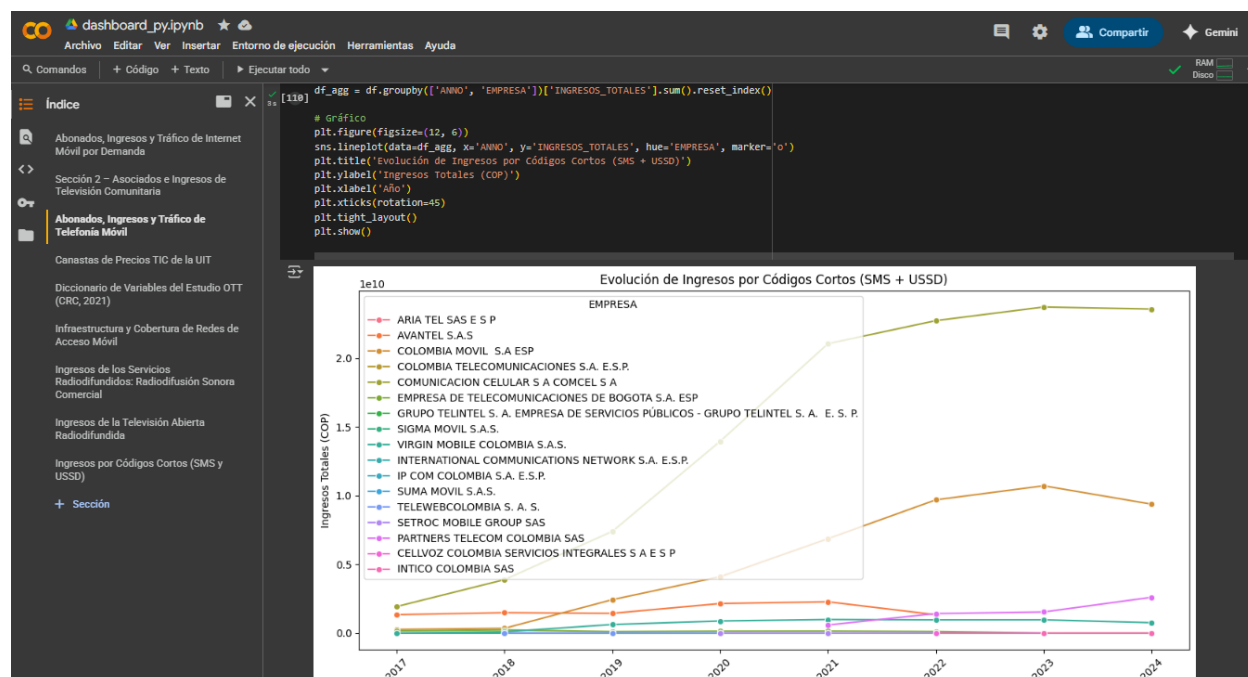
CO dashboard_py.ipynb ★
Archivo Editar Ver Insertar Entorno de ejecución Herramientas Ayuda
Compartir Gemini
Comandos + Código + Texto ▸ Ejecutar todo
RAM Disco

Índice
Abonados, Ingresos y Tráfico de Internet Móvil por Demanda
Sección 2 – Asociados e Ingresos de Televisión Comunitaria
Abonados, Ingresos y Tráfico de Telefonía Móvil
Canastas de Precios TIC de la UIT
Diccionario de Variables del Estudio OTT (CRC, 2021)
Infraestructura y Cobertura de Redes de Acceso Móvil
Ingresos de los Servicios Radiodifundidos: Radiodifusión Sonora Comercial
Ingresos de la Televisión Abierta Radiodifundida
Ingresos por Códigos Cortos (SMS y USSD)
+ Sección

[110] 8s
df_agg = df.groupby(['ANNO', 'EMPRESA'])['INGRESOS_TOTALES'].sum().reset_index()

# Gráfico
plt.figure(figsize=(12, 6))
sns.lineplot(data=df_agg, x='ANNO', y='INGRESOS_TOTALES', hue='EMPRESA', marker='o')
plt.title('Evolución de Ingresos por Códigos Cortos (SMS + USSD)')
plt.ylabel('Ingresos Totales (COP)')
plt.xlabel('Año')
plt.xticks(rotation=45)
plt.tight_layout()
plt.show()

Evolución de Ingresos por Códigos Cortos (SMS + USSD)
1e10
EMPRESA
ARIA TEL SAS E S P
AVANTEL S.A.S
COLOMBIA MOVIL S.A ESP
COLOMBIA TELECOMUNICACIONES S.A. E.S.P.
COMUNICACION CELULAR S A COMCEL S A
EMPRESA DE TELECOMUNICACIONES DE BOGOTA S.A. ESP
GRUPO TELINTEL S. A. EMPRESA DE SERVICIOS PÚBLICOS - GRUPO TELINTEL S. A. E. S. P.
SIGMA MOVIL S.A.S.
VIRGIN MOBILE COLOMBIA S.A.S.
INTERNATIONAL COMMUNICATIONS NETWORK S.A. E.S.P.
IP COM COLOMBIA S.A. E.S.P.
SUMA MOVIL S.A.S.
TELEWEBCOLOMBIA S. A. S.
SETROC MOBILE GROUP SAS
PARTNERS TELECOM COLOMBIA SAS
CELLVOZ COLOMBIA SERVICIOS INTEGRALES S A E S P
INTICO COLOMBIA SAS
Ingresos Totales (COP)
2.0
1.5
1.0
0.5
0.0
2017 2018 2019 2020 2021 2022 2023 2024